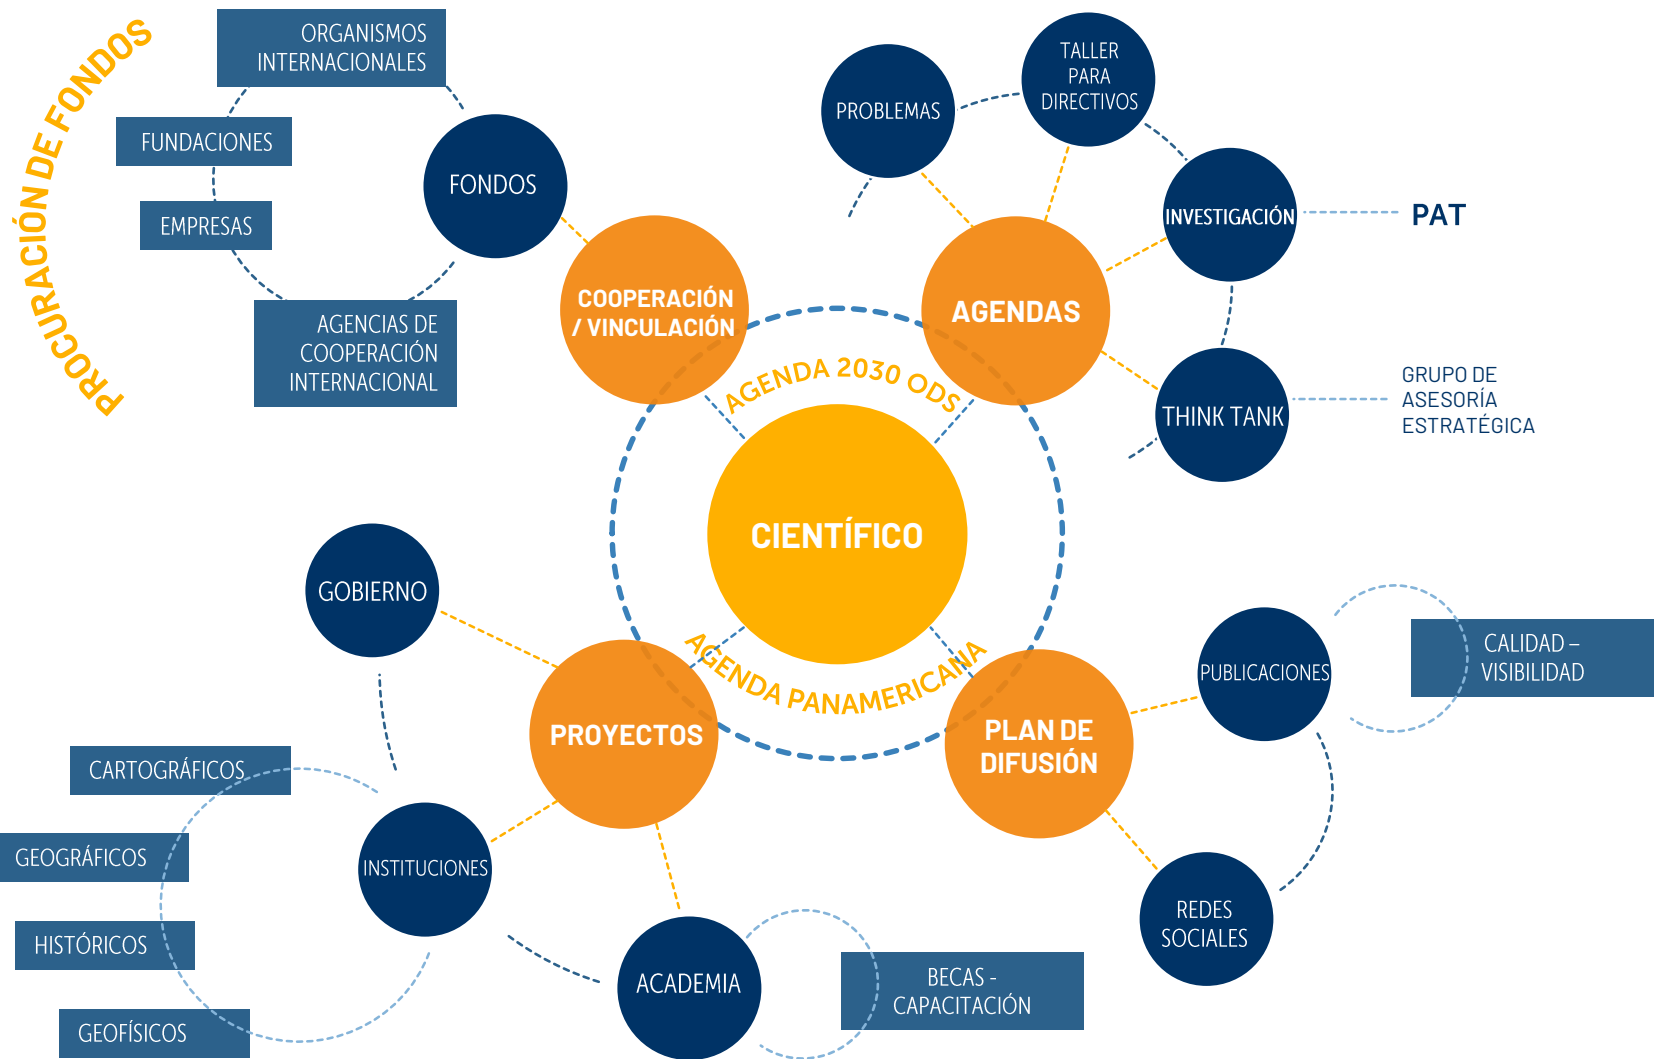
PROCURACIÓN DE FONDOS

ORGANISMOS INTERNACIONALES

FUNDACIONES

EMPRESAS

AGENCIAS DE COOPERACIÓN INTERNACIONAL

FONDOS

COOPERACIÓN / VINCULACIÓN

PROBLEMAS

TALLER PARA DIRECTIVOS

INVESTIGACIÓN

PAT

AGENDAS

THINK TANK

GRUPO DE ASESORÍA ESTRATÉGICA

AGENDA 2030 ODS

CIENTÍFICO

AGENDA PANAMERICANA

GOBIERNO

PROYECTOS

PLAN DE DIFUSIÓN

PUBLICACIONES

CALIDAD – VISIBILIDAD

CARTOGRÁFICOS

GEOGRÁFICOS

INSTITUCIONES

HISTÓRICOS

GEOFÍSICOS

ACADEMIA

BECAS - CAPACITACIÓN

REDES SOCIALES